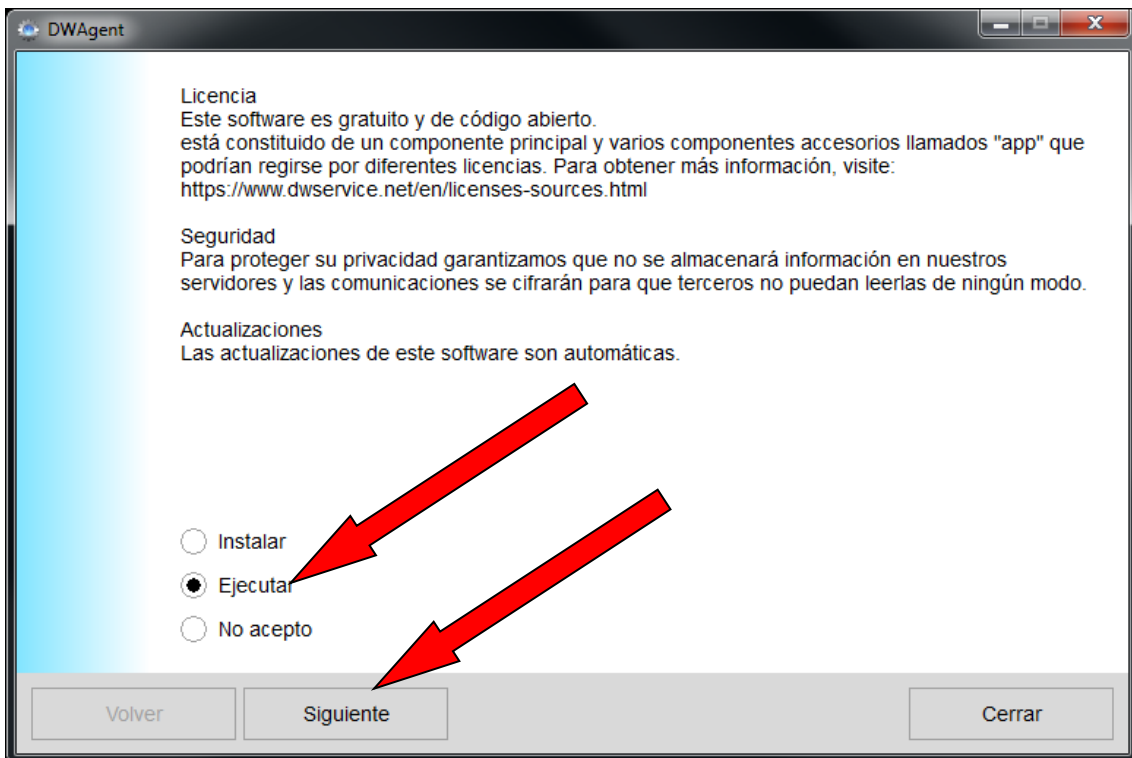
DWAgent

Licencia
Este software es gratuito y de código abierto.
está constituido de un componente principal y varios componentes accesorios llamados "app" que podrían regirse por diferentes licencias. Para obtener más información, visite:
https://www.dwservice.net/en/licenses-sources.html

Seguridad
Para proteger su privacidad garantizamos que no se almacenará información en nuestros servidores y las comunicaciones se cifrarán para que terceros no puedan leerlas de ningún modo.

Actualizaciones
Las actualizaciones de este software son automáticas.

Instalar
Ejecutar
No acepto

Volver
Siguiente
Cerrar